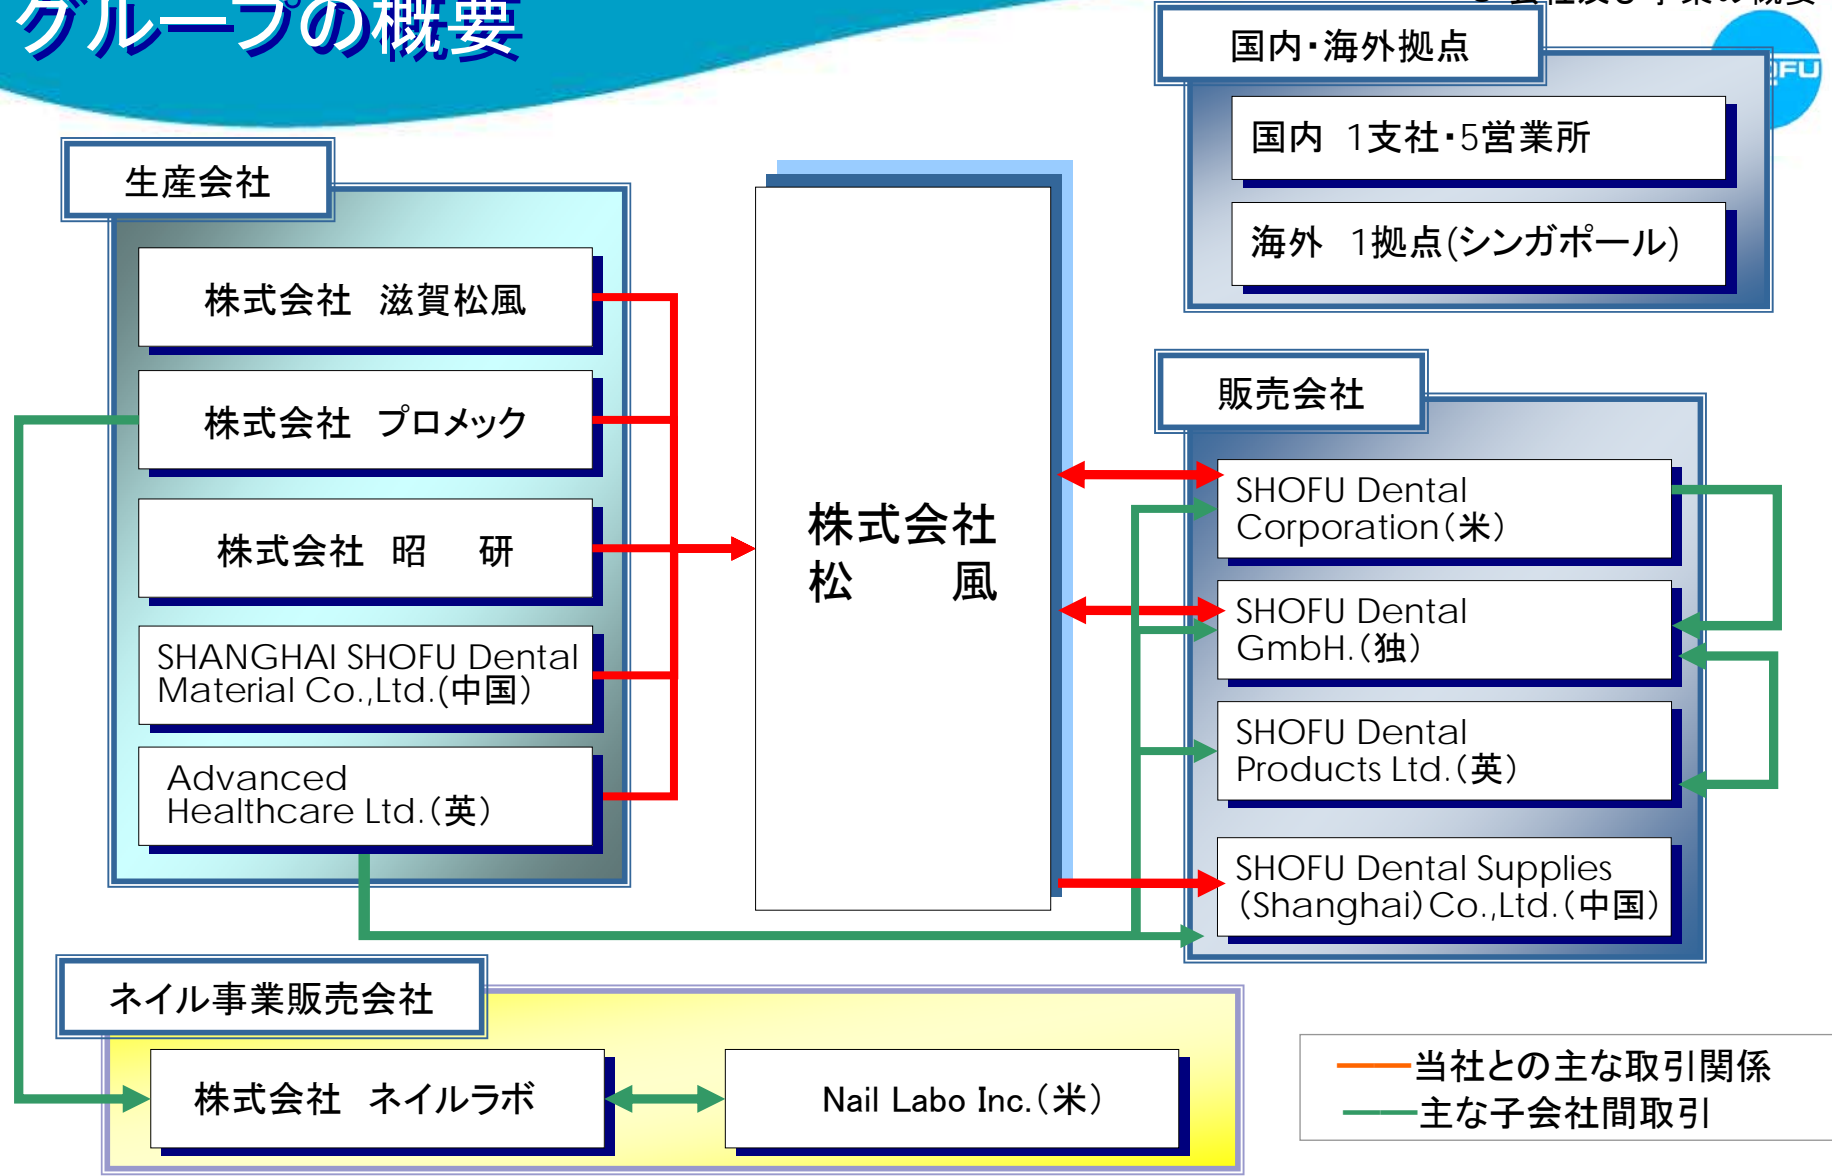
グループの概要

国内・海外拠点

国内 1支社・5営業所

海外 1拠点(シンガポール)

生産会社

株式会社 滋賀松風

株式会社 プロメック

株式会社 昭 研

SHANGHAI SHOFU Dental Material Co.,Ltd.(中国)

Advanced Healthcare Ltd.(英)

株式会社 松 風

販売会社

SHOFU Dental Corporation(米)

SHOFU Dental GmbH.(独)

SHOFU Dental Products Ltd.(英)

SHOFU Dental Supplies (Shanghai) Co.,Ltd.(中国)

ネイル事業販売会社

株式会社 ネイルラボ

Nail Labo Inc.(米)

当社との主な取引関係
主な子会社間取引